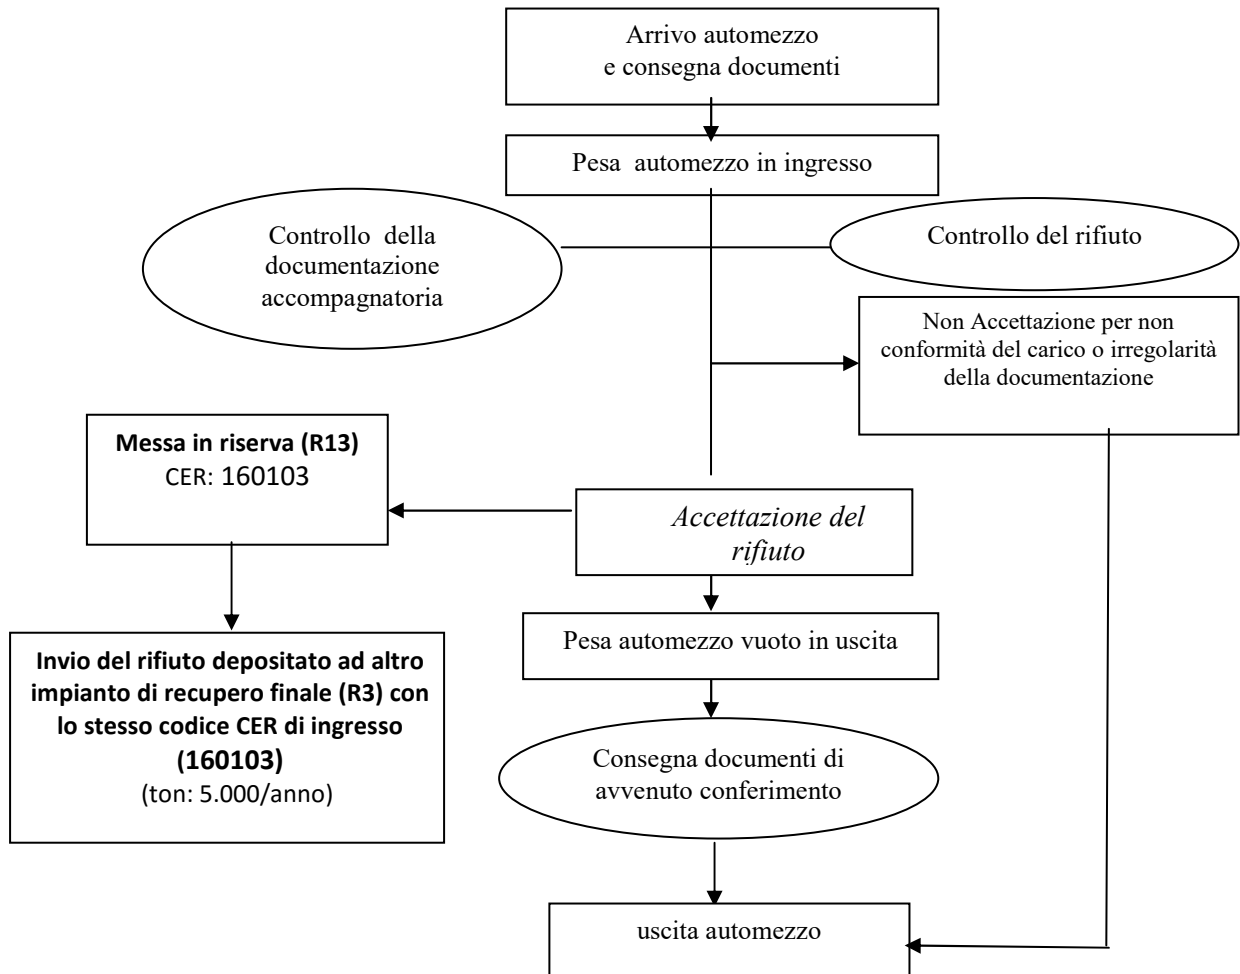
Arrivo automezzo
e consegna documenti

Pesa automezzo in ingresso

Controllo della documentazione accompagnatoria

Controllo del rifiuto

Non Accettazione per non conformità del carico o irregolarità della documentazione

**Messa in riserva (R13)**
CER: 160103

*Accettazione del rifiuto*

Pesa automezzo vuoto in uscita

**Invio del rifiuto depositato ad altro impianto di recupero finale (R3) con lo stesso codice CER di ingresso (160103)**
(ton: 5.000/anno)

Consegna documenti di avvenuto conferimento

uscita automezzo